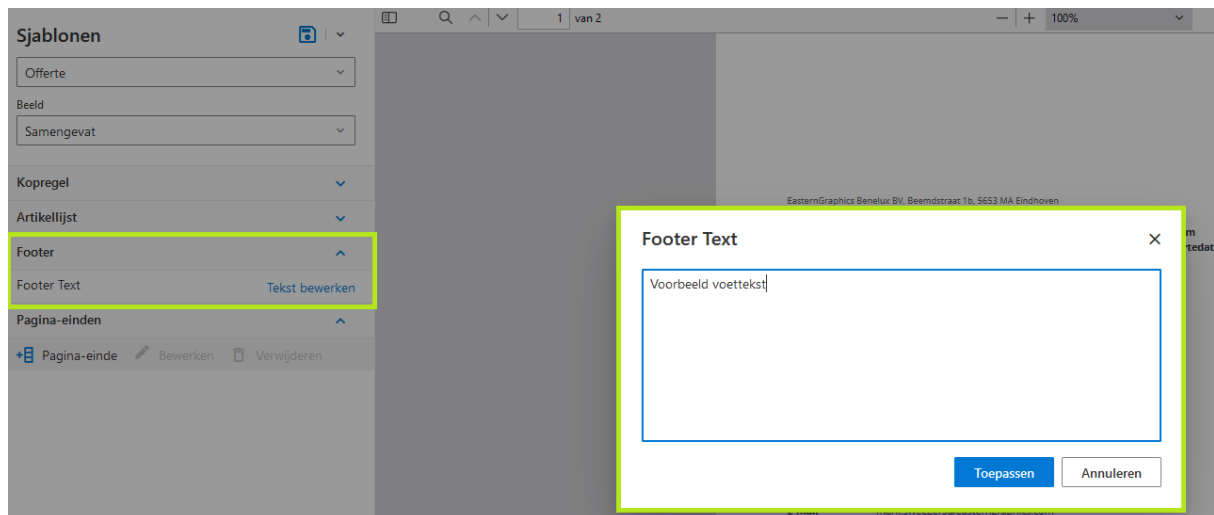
Sjablonen

Offerte

Beeld

Samengevat

Kopregel

Artikellijst

Footer

Footer Text
Tekst bewerken

Pagina-einden

Pagina-einde
Bewerken
Verwijderen

1 van 2

100%

EasternGraphics Benelux BV, Beemdstraat 1b, 5653 MA Eindhoven

Footer Text

Voorbeeld voettekst

Toepassen
Annuleren